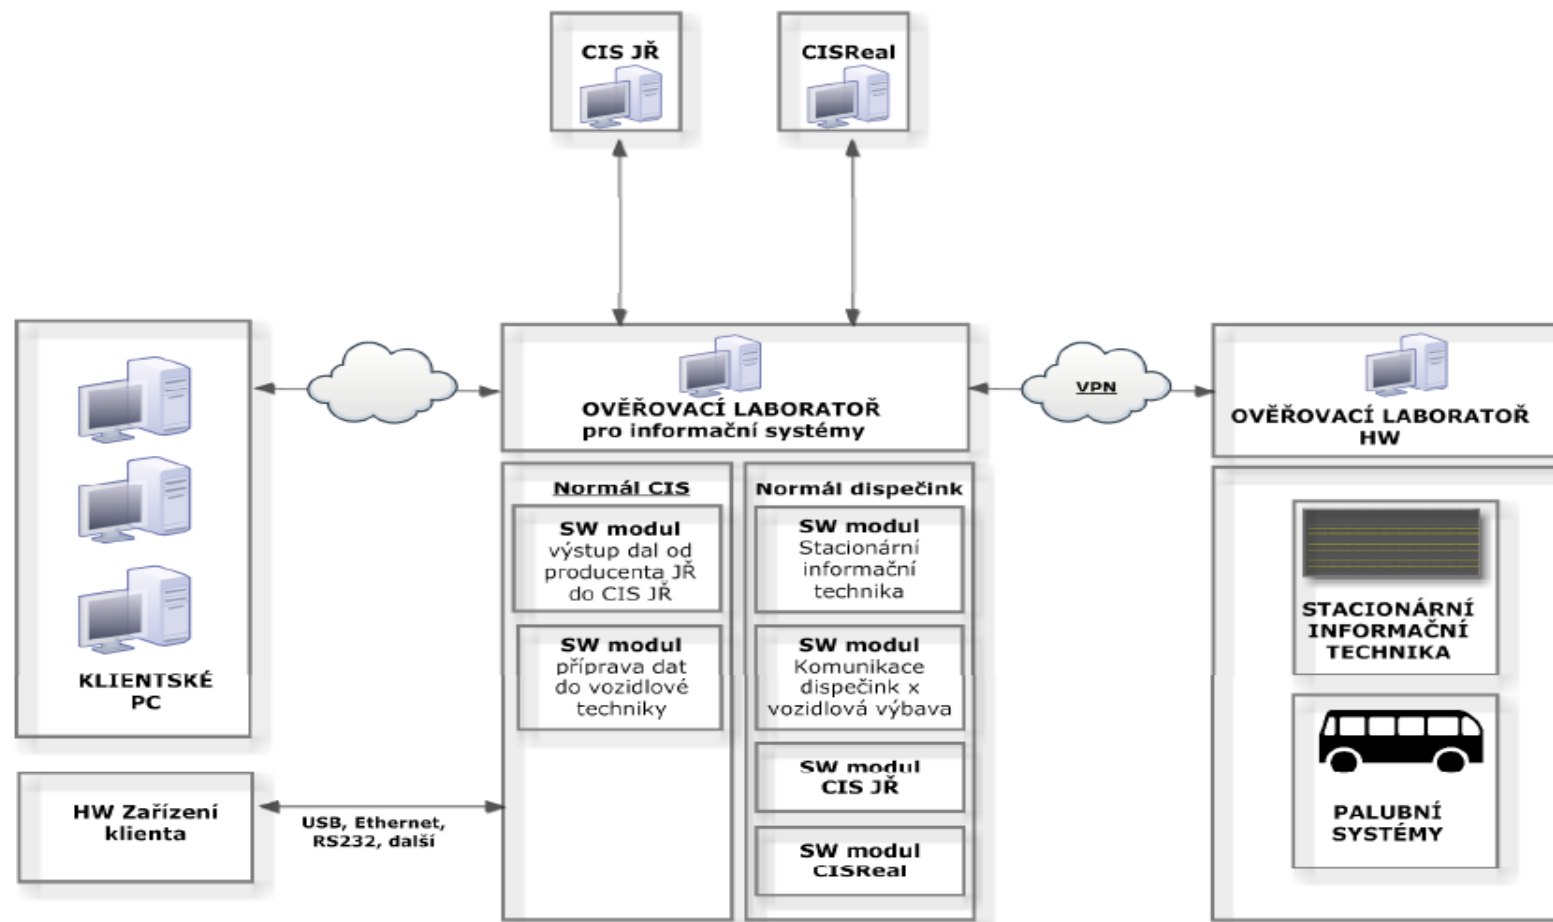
CIS JŘ

CISReal

KLIENTSKÉ PC

OVĚŘOVACÍ LABORATOŘ pro informační systémy

VPN

OVĚŘOVACÍ LABORATOŘ HW

Normál CIS

SW modul výstup dal od producenta JŘ do CIS JŘ

SW modul příprava dat do vozidlové techniky

Normál dispečink

SW modul Stacionární informační technika

SW modul Komunikace dispečink x vozidlová výbava

SW modul CIS JŘ

SW modul CISReal

STACIONÁRNÍ INFORMAČNÍ TECHNIKA

PALUBNÍ SYSTÉMY

HW Zařízení klienta

USB, Ethernet, RS232, další